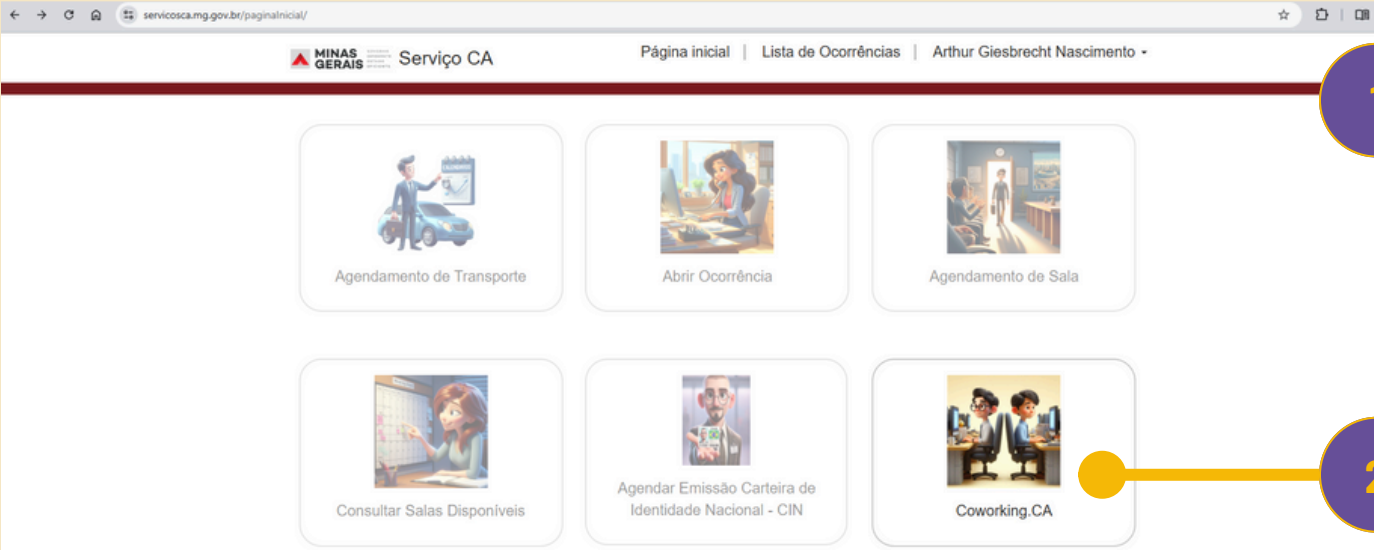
servicosca.mg.gov.br/paginaInicial/

MINAS GERAIS Serviço CA

Página inicial | Lista de Ocorrências | Arthur Giesbrecht Nascimento

1

Agendamento de Transporte

Abrir Ocorrência

Agendamento de Sala

Consultar Salas Disponíveis

Agendar Emissão Carteira de Identidade Nacional - CIN

Coworking.CA

2